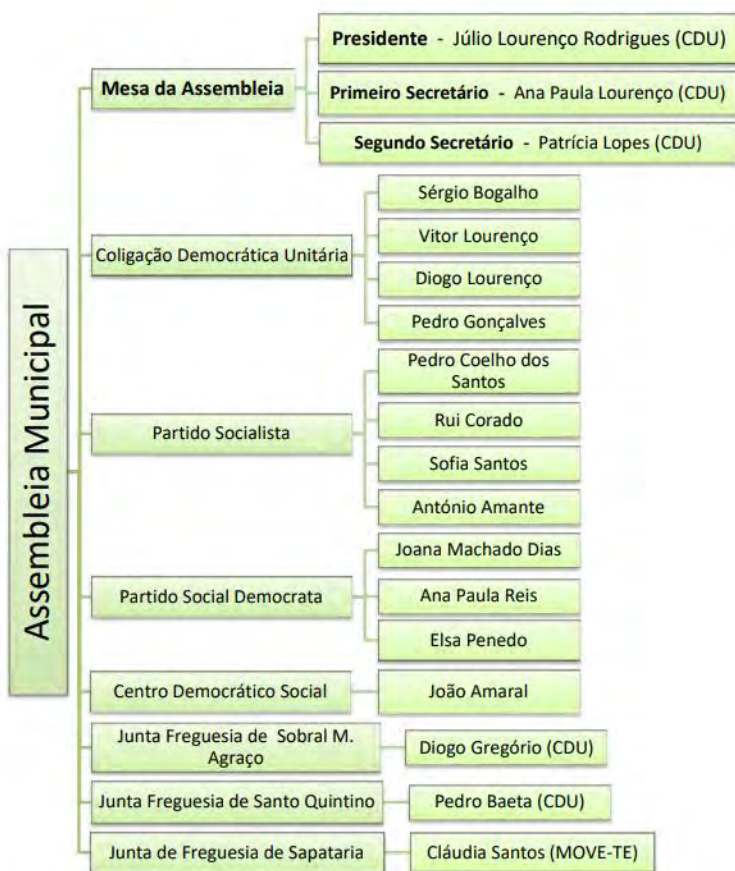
Assembleia Municipal

Mesa da Assembleia

Presidente - Júlio Lourenço Rodrigues (CDU)

Primeiro Secretário - Ana Paula Lourenço (CDU)

Segundo Secretário - Patrícia Lopes (CDU)

Coligação Democrática Unitária

Sérgio Bogalho

Vitor Lourenço

Diogo Lourenço

Pedro Gonçalves

Partido Socialista

Pedro Coelho dos Santos

Rui Corado

Sofia Santos

António Amante

Partido Social Democrata

Joana Machado Dias

Ana Paula Reis

Elsa Penedo

Centro Democrático Social

João Amaral

Junta Freguesia de Sobral M. Agraço

Diogo Gregório (CDU)

Junta Freguesia de Santo Quintino

Pedro Baeta (CDU)

Junta de Freguesia de Sapataria

Cláudia Santos (MOVE-TE)